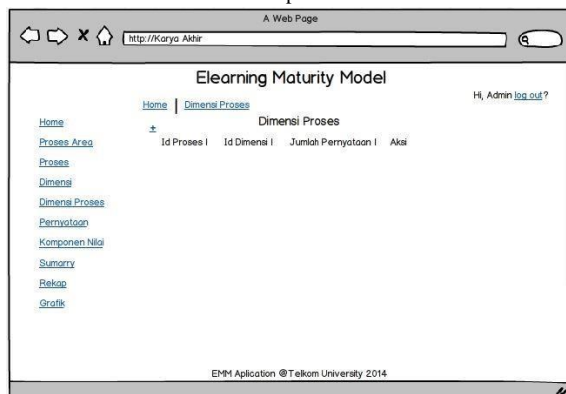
A Web Page

http://Karya Akhir

Elearning Maturity Model

Hi, Admin log out?

Home | Dimensi Proses

Dimensi Proses

+

Id Proses | Id Dimensi | Jumlah Pernyataan | Aksi

Home
Proses Area
Proses
Dimensi
Dimensi Proses
Pernyataan
Komponen Nilai
Sumarry
Rekap
Grafik

EMM Aplication @Telkom University 2014